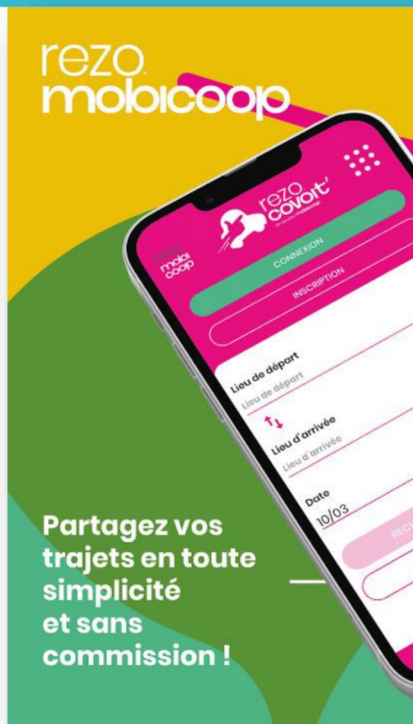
rezo mobicoop

rezo mobi coop

rezo covoit'

CONNEXION

INSCRIPTION

Lieu de départ

Lieu de départ

Lieu d'arrivée

Lieu d'arrivée

Date

10/03

Partagez vos trajets en toute simplicité et sans commission !